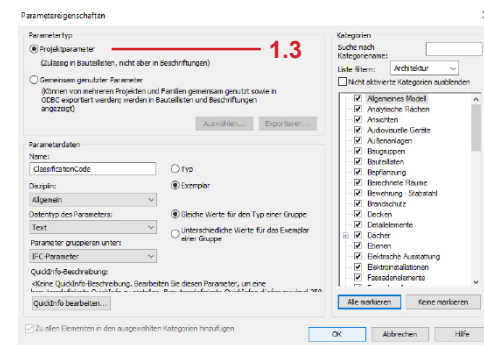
Parametereigenschaften

Parametertyp

Projektparameter

(Zulässig in Bauteillisten, nicht aber in Beschriftungen)

1.3

Gemeinsam genutzter Parameter

(Können von mehreren Projekten und Familien gemeinsam genutzt sowie in ODBC exportiert werden; werden in Bauteillisten und Beschriftungen angezeigt)

Auswählen...

Exportieren...

Parameterdaten

Name:

ClassificationCode

Typ

Disziplin:

Exemplar

Allgemein

Datentyp des Parameters:

Gleiche Werte für den Typ einer Gruppe

Text

Unterschiedliche Werte für das Exemplar einer Gruppe

Parameter gruppieren unter:

IFC-Parameter

QuickInfo-Beschreibung:

<Keine QuickInfo-Beschreibung. Bearbeiten Sie diesen Parameter, um eine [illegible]

QuickInfo bearbeiten...

Kategorien

Suche nach Kategoriename:

Liste filtern: Architektur

Nicht aktivierte Kategorien ausblenden

Allgemeines Modell

Analytische Flächen

Ansichten

Audiovisuelle Geräte

Außenanlagen

Baugruppen

Bauteillisten

Bepflanzung

Berechnete Räume

Bewehrung - Stabstahl

Brandschutz

Decken

Detailelemente

Dächer

Ebenen

Elektrische Ausstattung

Elektroinstallationen

Fassadenelemente

Alle markieren

Keine markieren

Zu allen Elementen in den ausgewählten Kategorien hinzufügen

OK

Abbrechen

Hilfe